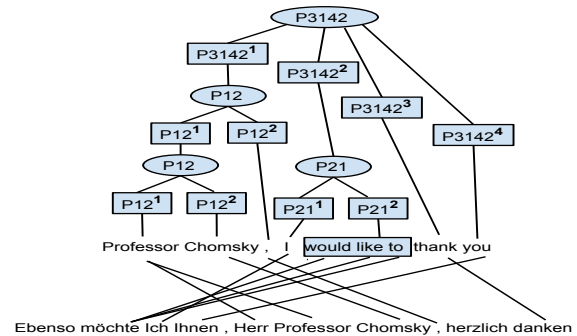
P3142

$P3142^1$

$P3142^2$

$P3142^3$

$P3142^4$

P12

$P12^1$

$P12^2$

P12

$P12^1$

$P12^2$

P21

$P21^1$

$P21^2$

Professor Chomsky , I would like to thank you

Ebenso möchte Ich Ihnen , Herr Professor Chomsky , herzlich danken